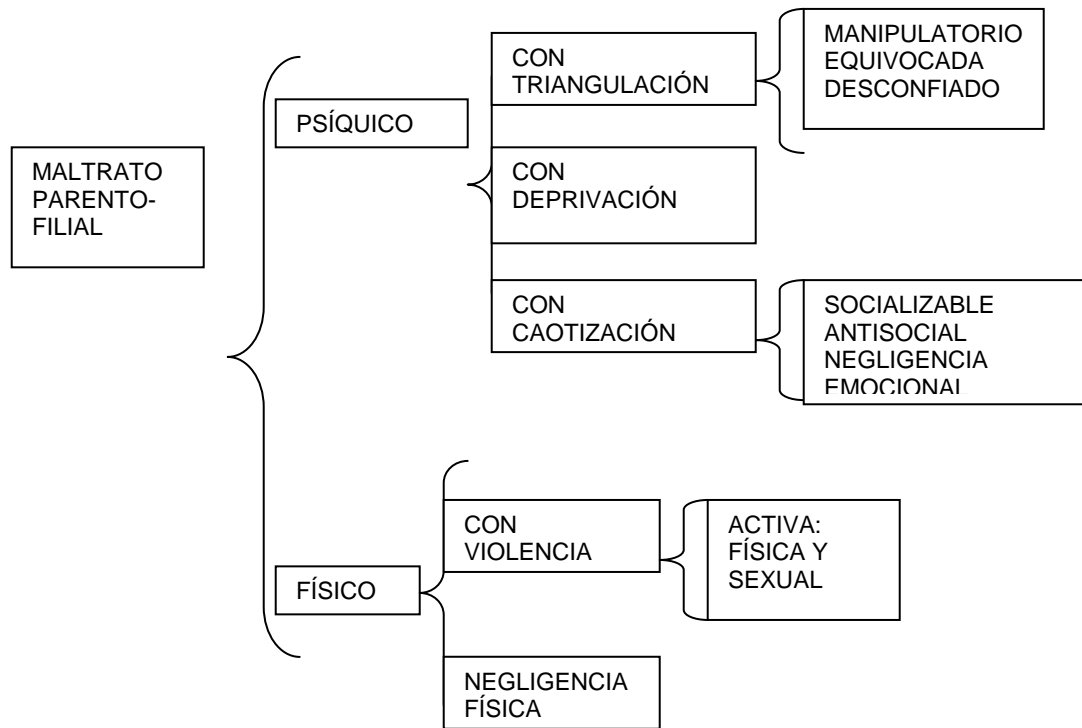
MALTRATO PARENTO-FILIAL

PSÍQUICO

CON TRIANGULACIÓN

MANIPULATORIO
EQUIVOCADA
DESCONFIADO

CON DEPRIVACIÓN

CON CAOTIZACIÓN

SOCIALIZABLE
ANTISOCIAL
NEGLIGENCIA
EMOCIONAL

FÍSICO

CON VIOLENCIA

ACTIVA: FÍSICA Y SEXUAL

NEGLIGENCIA FÍSICA